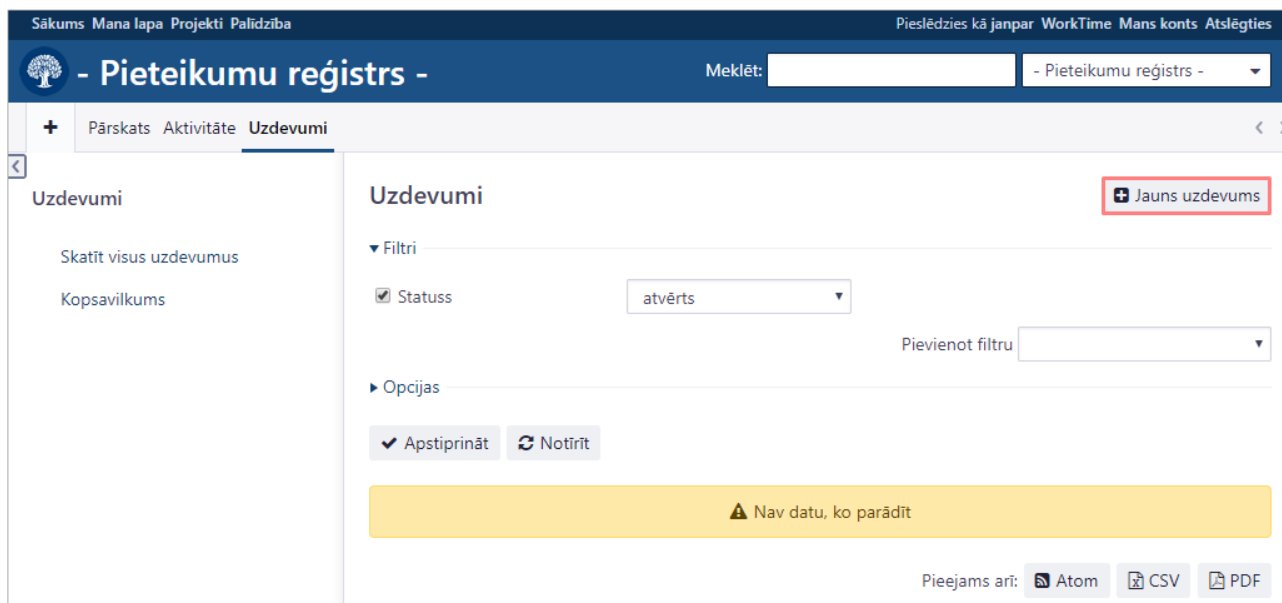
Sākums Mana lapa Projekti Palīdzība

Pieslēdzies kā janpar WorkTime Mans konts Atslēgties

- Pieteikumu reģistrs -

Meklēt:

- Pieteikumu reģistrs -

+ Pārskats Aktivitāte Uzdevumi

Uzdevumi

Skatīt visus uzdevumus

Kopsavilkums

Uzdevumi

Jauns uzdevums

Filtri

Statuss atvērts

Pievienot filtru

Opcijas

Apstiprināt Notīrīt

Nav datu, ko parādīt

Pieejams arī: Atom CSV PDF